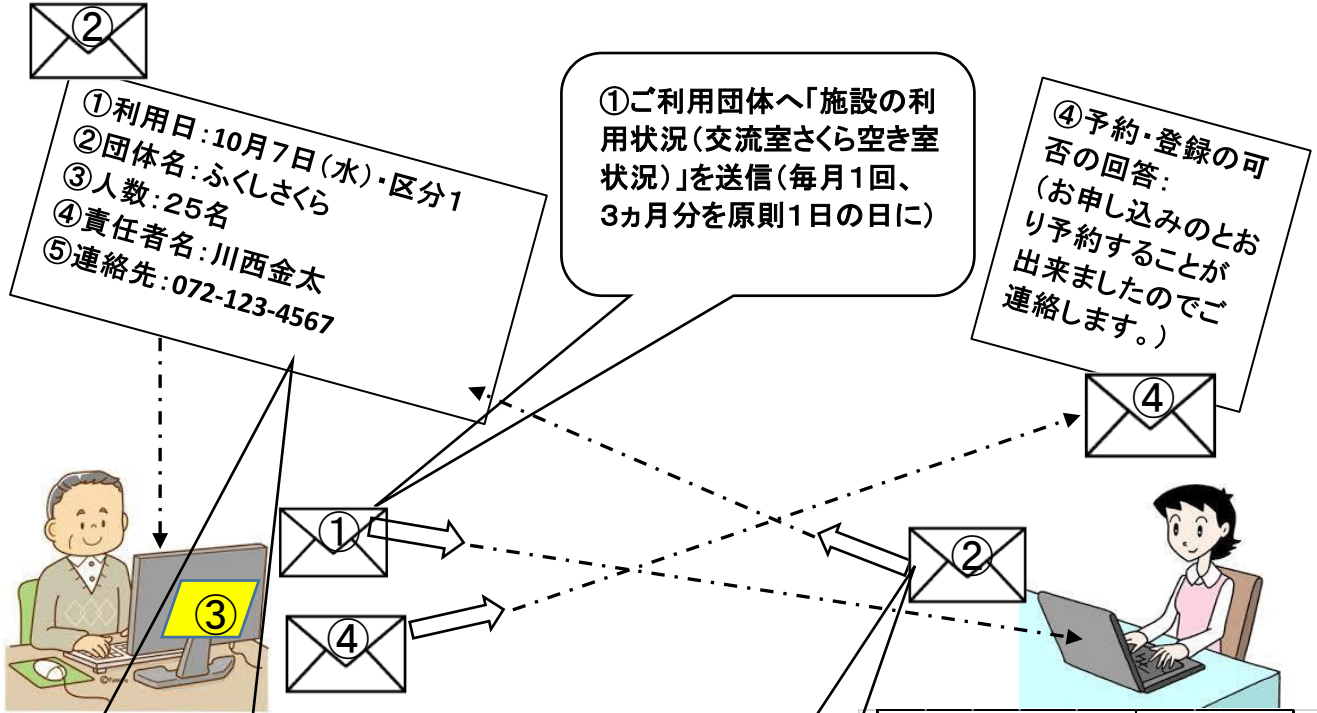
②

①利用日：10月7日（水）・区分1
②団体名：ふくしさくら
③人数：25名
④責任者名：川西金太
⑤連絡先：072-123-4567

①ご利用団体へ「施設の利用状況（交流室さくら空き室状況）」を送信（毎月1回、3ヵ月分を原則1日の日に）

④予約・登録の可否の回答：
（お申し込みのとおり予約することが出来ましたのでご連絡します。）

④

①

②

③

④